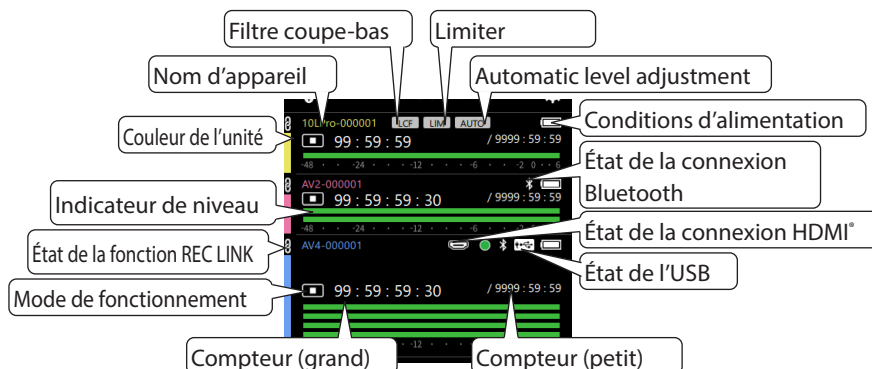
Filtre coupe-bas
Limiter
Nom d'appareil
Automatic level adjustment
10LPro-000001
LCF
LIM
AUTO
Couleur de l'unité
Conditions d'alimentation
99 : 59 : 59
/ 9999 : 59 : 59
-48 -24 -12 -6 -2 0 +6
État de la connexion Bluetooth
AV2-000001
Indicateur de niveau
99 : 59 : 59 : 30
/ 9999 : 59 : 59
État de la connexion HDMI®
État de la fonction REC LINK
AV4-000001
État de l'USB
Mode de fonctionnement
99 : 59 : 59 : 30
/ 9999 : 59 : 59
-12
Compteur (grand)
Compteur (petit)